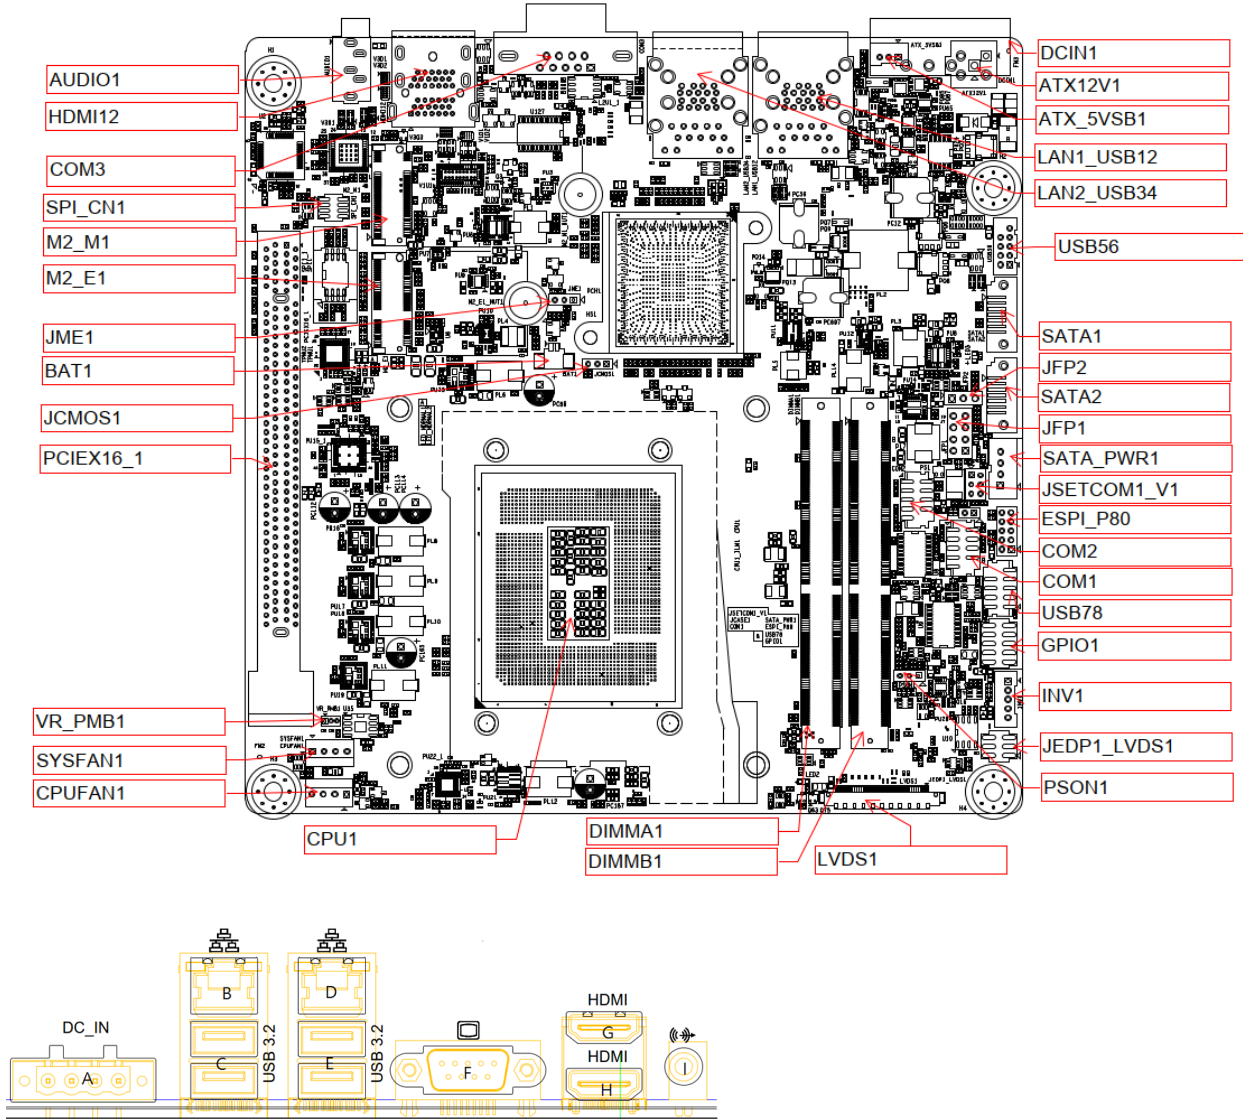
AUDIO1
HDMI12
COM3
SPI_CN1
M2_M1
M2_E1
JME1
BAT1
JCMOS1
PCIEX16_1
VR_PMB1
SYSFAN1
CPUFAN1
CPU1
DIMMA1
DIMMB1
LVDS1
DCIN1
ATX12V1
ATX_5VSB1
LAN1_USB12
LAN2_USB34
USB56
SATA1
JFP2
SATA2
JFP1
SATA_PWR1
JSETCOM1_V1
ESPI_P80
COM2
COM1
USB78
GPIO1
INV1
JEDP1_LVDS1
PSON1

DC_IN
A
B
C
USB 3.2
D
E
USB 3.2
F
HDMI
G
HDMI
H
I